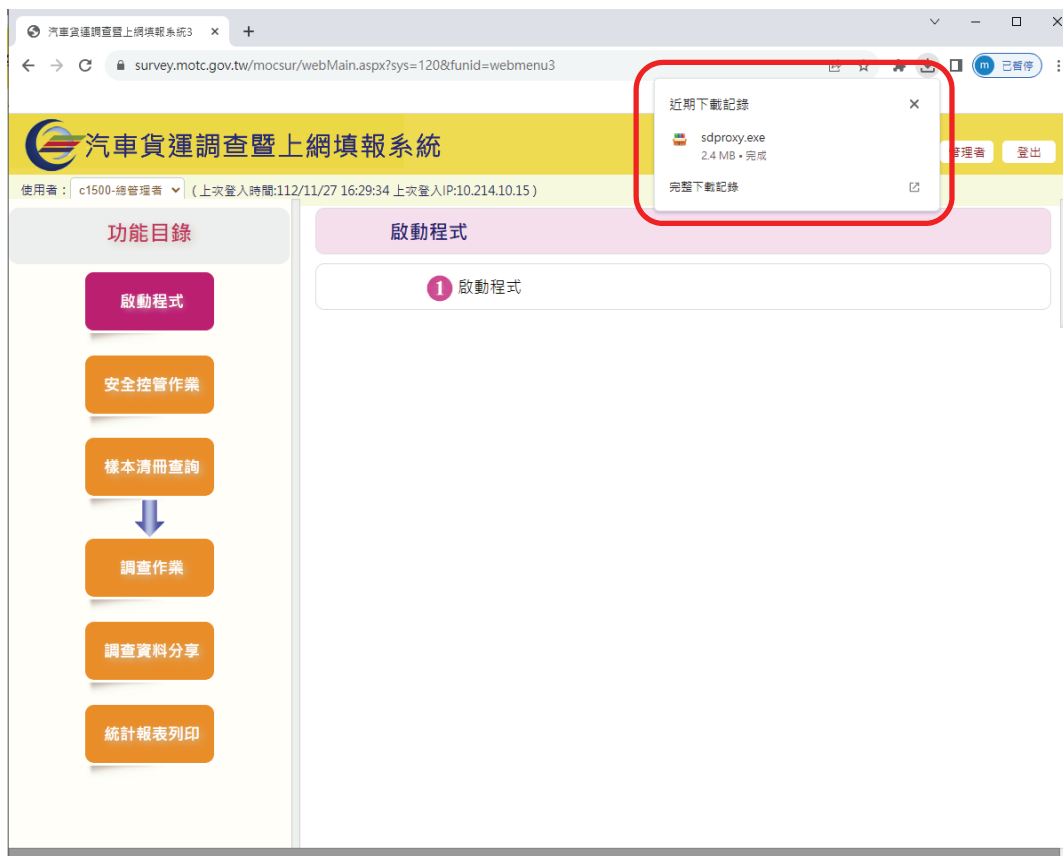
汽車貨運調查暨上網填報系統3 ×
+
survey.motc.gov.tw/mocsur/webMain.aspx?sys=120&funid=webmenu3
m 已暫停

近期下載記錄 ×
sdproxy.exe
2.4 MB • 完成
完整下載記錄

汽車貨運調查暨上網填報系統
管理者 登出

使用者： c1500-總管理者 （上次登入時間:112/11/27 16:29:34 上次登入IP:10.214.10.15）

功能目錄
啟動程式
安全控管作業
樣本清冊查詢
調查作業
調查資料分享
統計報表列印

啟動程式
1 啟動程式